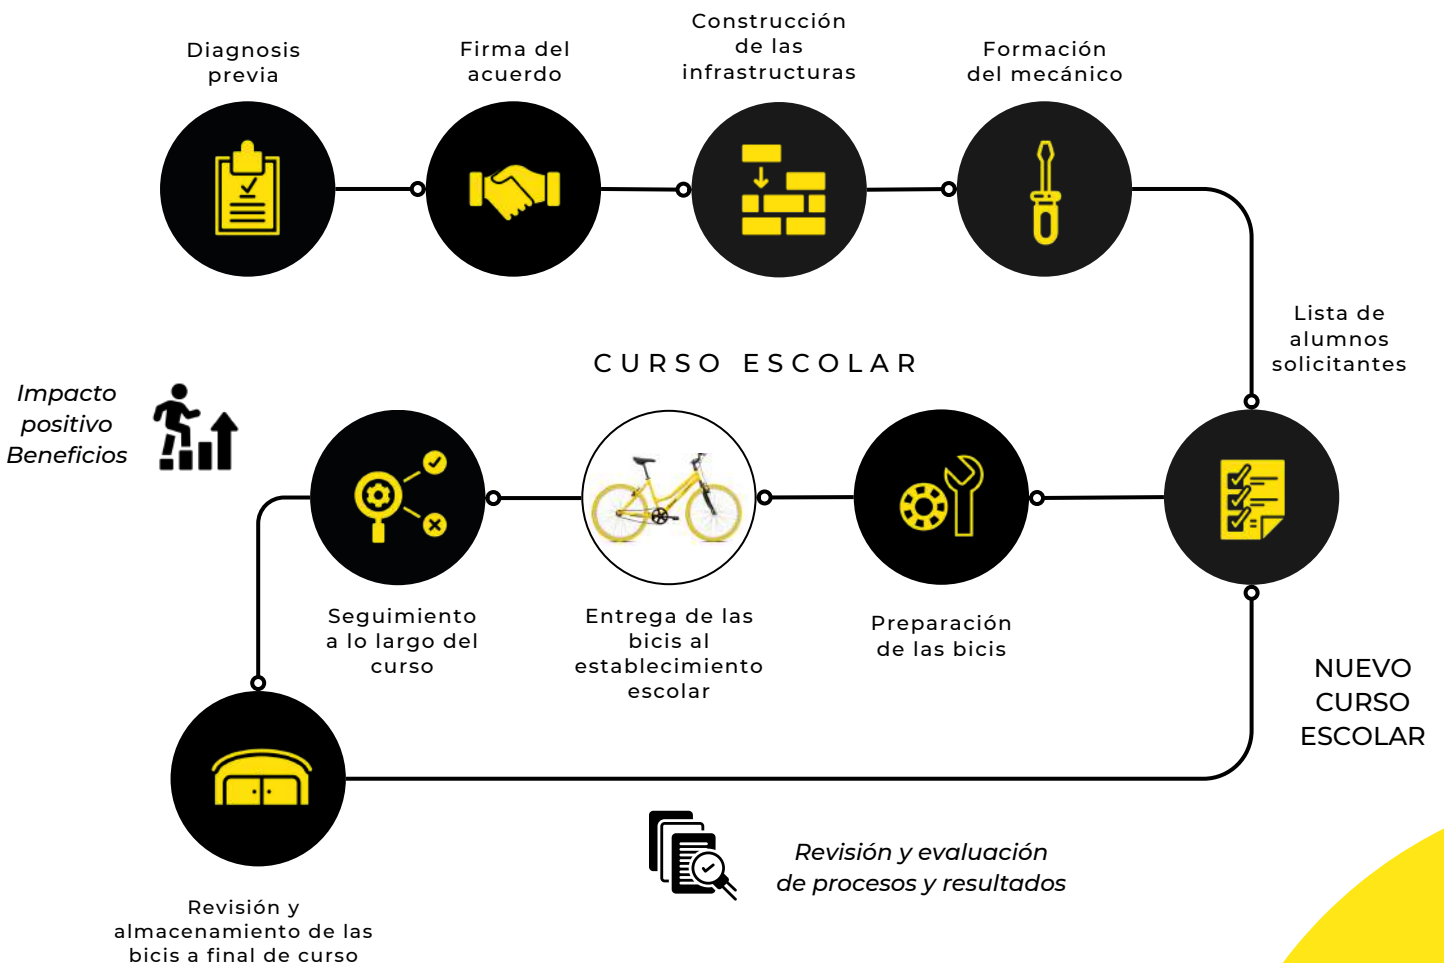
Diagnosis previa

Firma del acuerdo

Construcción de las infraestructuras

Formación del mecánico

Lista de alumnos solicitantes

CURSO ESCOLAR

Impacto positivo Beneficios

Seguimiento a lo largo del curso

Entrega de las bicis al establecimiento escolar

Preparación de las bicis

NUEVO CURSO ESCOLAR

Revisión y almacenamiento de las bicis a final de curso

Revisión y evaluación de procesos y resultados